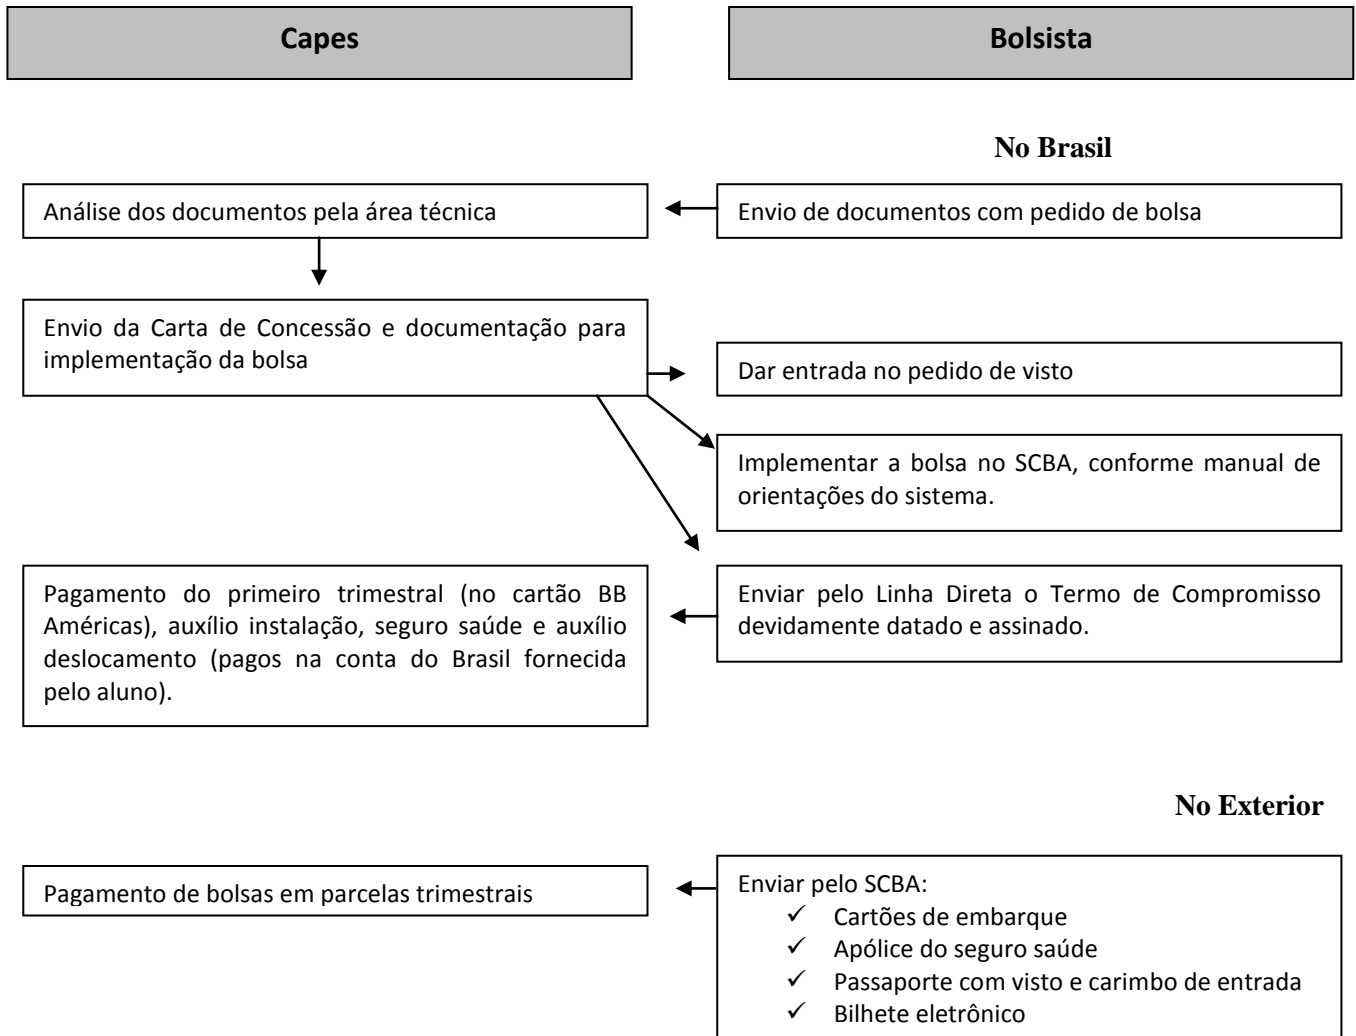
Capes

Bolsista

No Brasil

Análise dos documentos pela área técnica

Envio de documentos com pedido de bolsa

Envio da Carta de Concessão e documentação para implementação da bolsa

Dar entrada no pedido de visto

Implementar a bolsa no SCBA, conforme manual de orientações do sistema.

Pagamento do primeiro trimestral (no cartão BB Américas), auxílio instalação, seguro saúde e auxílio deslocamento (pagos na conta do Brasil fornecida pelo aluno).

Enviar pelo Linha Direta o Termo de Compromisso devidamente datado e assinado.

No Exterior

Pagamento de bolsas em parcelas trimestrais

Enviar pelo SCBA:
✓ Cartões de embarque
✓ Apólice do seguro saúde
✓ Passaporte com visto e carimbo de entrada
✓ Bilhete eletrônico